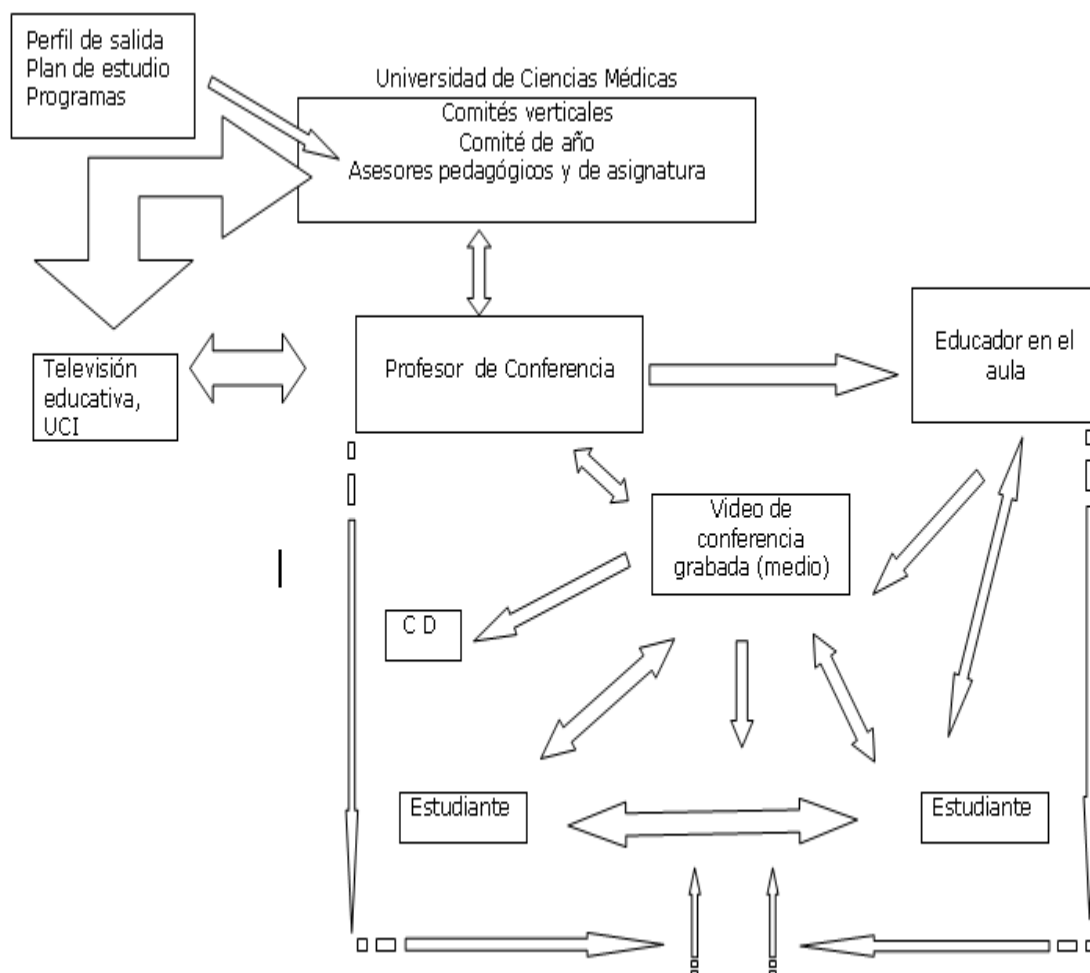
Perfil de salida
Plan de estudio
Programas

Universidad de Ciencias Médicas
Comités verticales
Comité de año
Asesores pedagógicos y de asignatura

Televisión educativa, UCI

Profesor de Conferencia

Educador en el aula

Video de conferencia grabada (medio)

C D

Estudiante

Estudiante